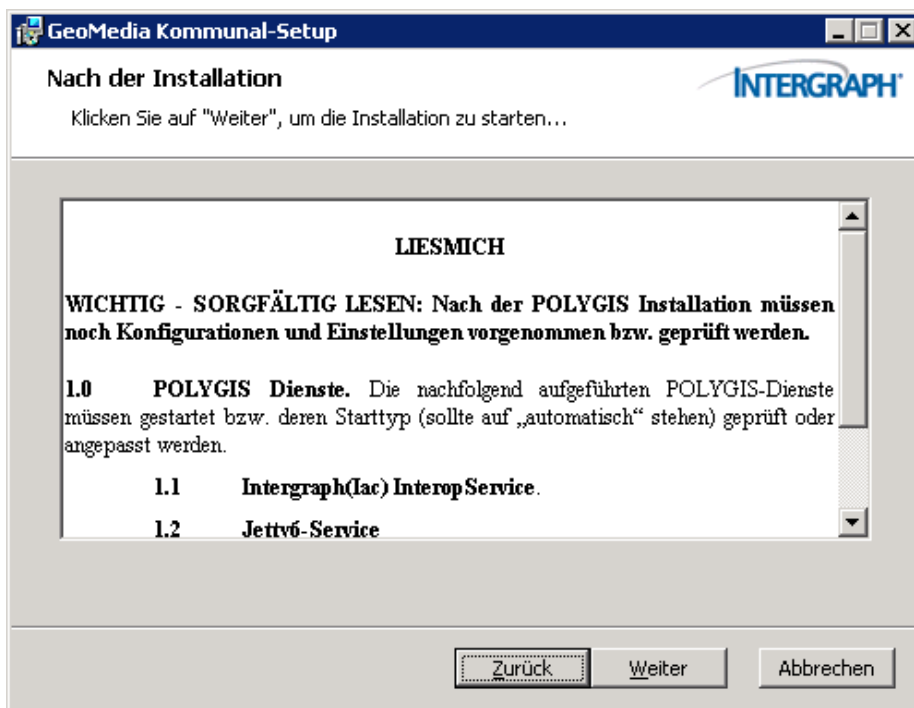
GeoMedia Kommunal-Setup

Nach der Installation

INTERGRAPH

Klicken Sie auf "Weiter", um die Installation zu starten...

LIESMICH

WICHTIG - SORGFÄLTIG LESEN: Nach der POLYGIS Installation müssen noch Konfigurationen und Einstellungen vorgenommen bzw. geprüft werden.

1.0 POLYGIS Dienste. Die nachfolgend aufgeführten POLYGIS-Dienste müssen gestartet bzw. deren Starttyp (sollte auf „automatisch" stehen) geprüft oder angepasst werden.

1.1 Intergraph(Iac) InteropService.

1.2 Jetty6-Service

Zurück Weiter Abbrechen